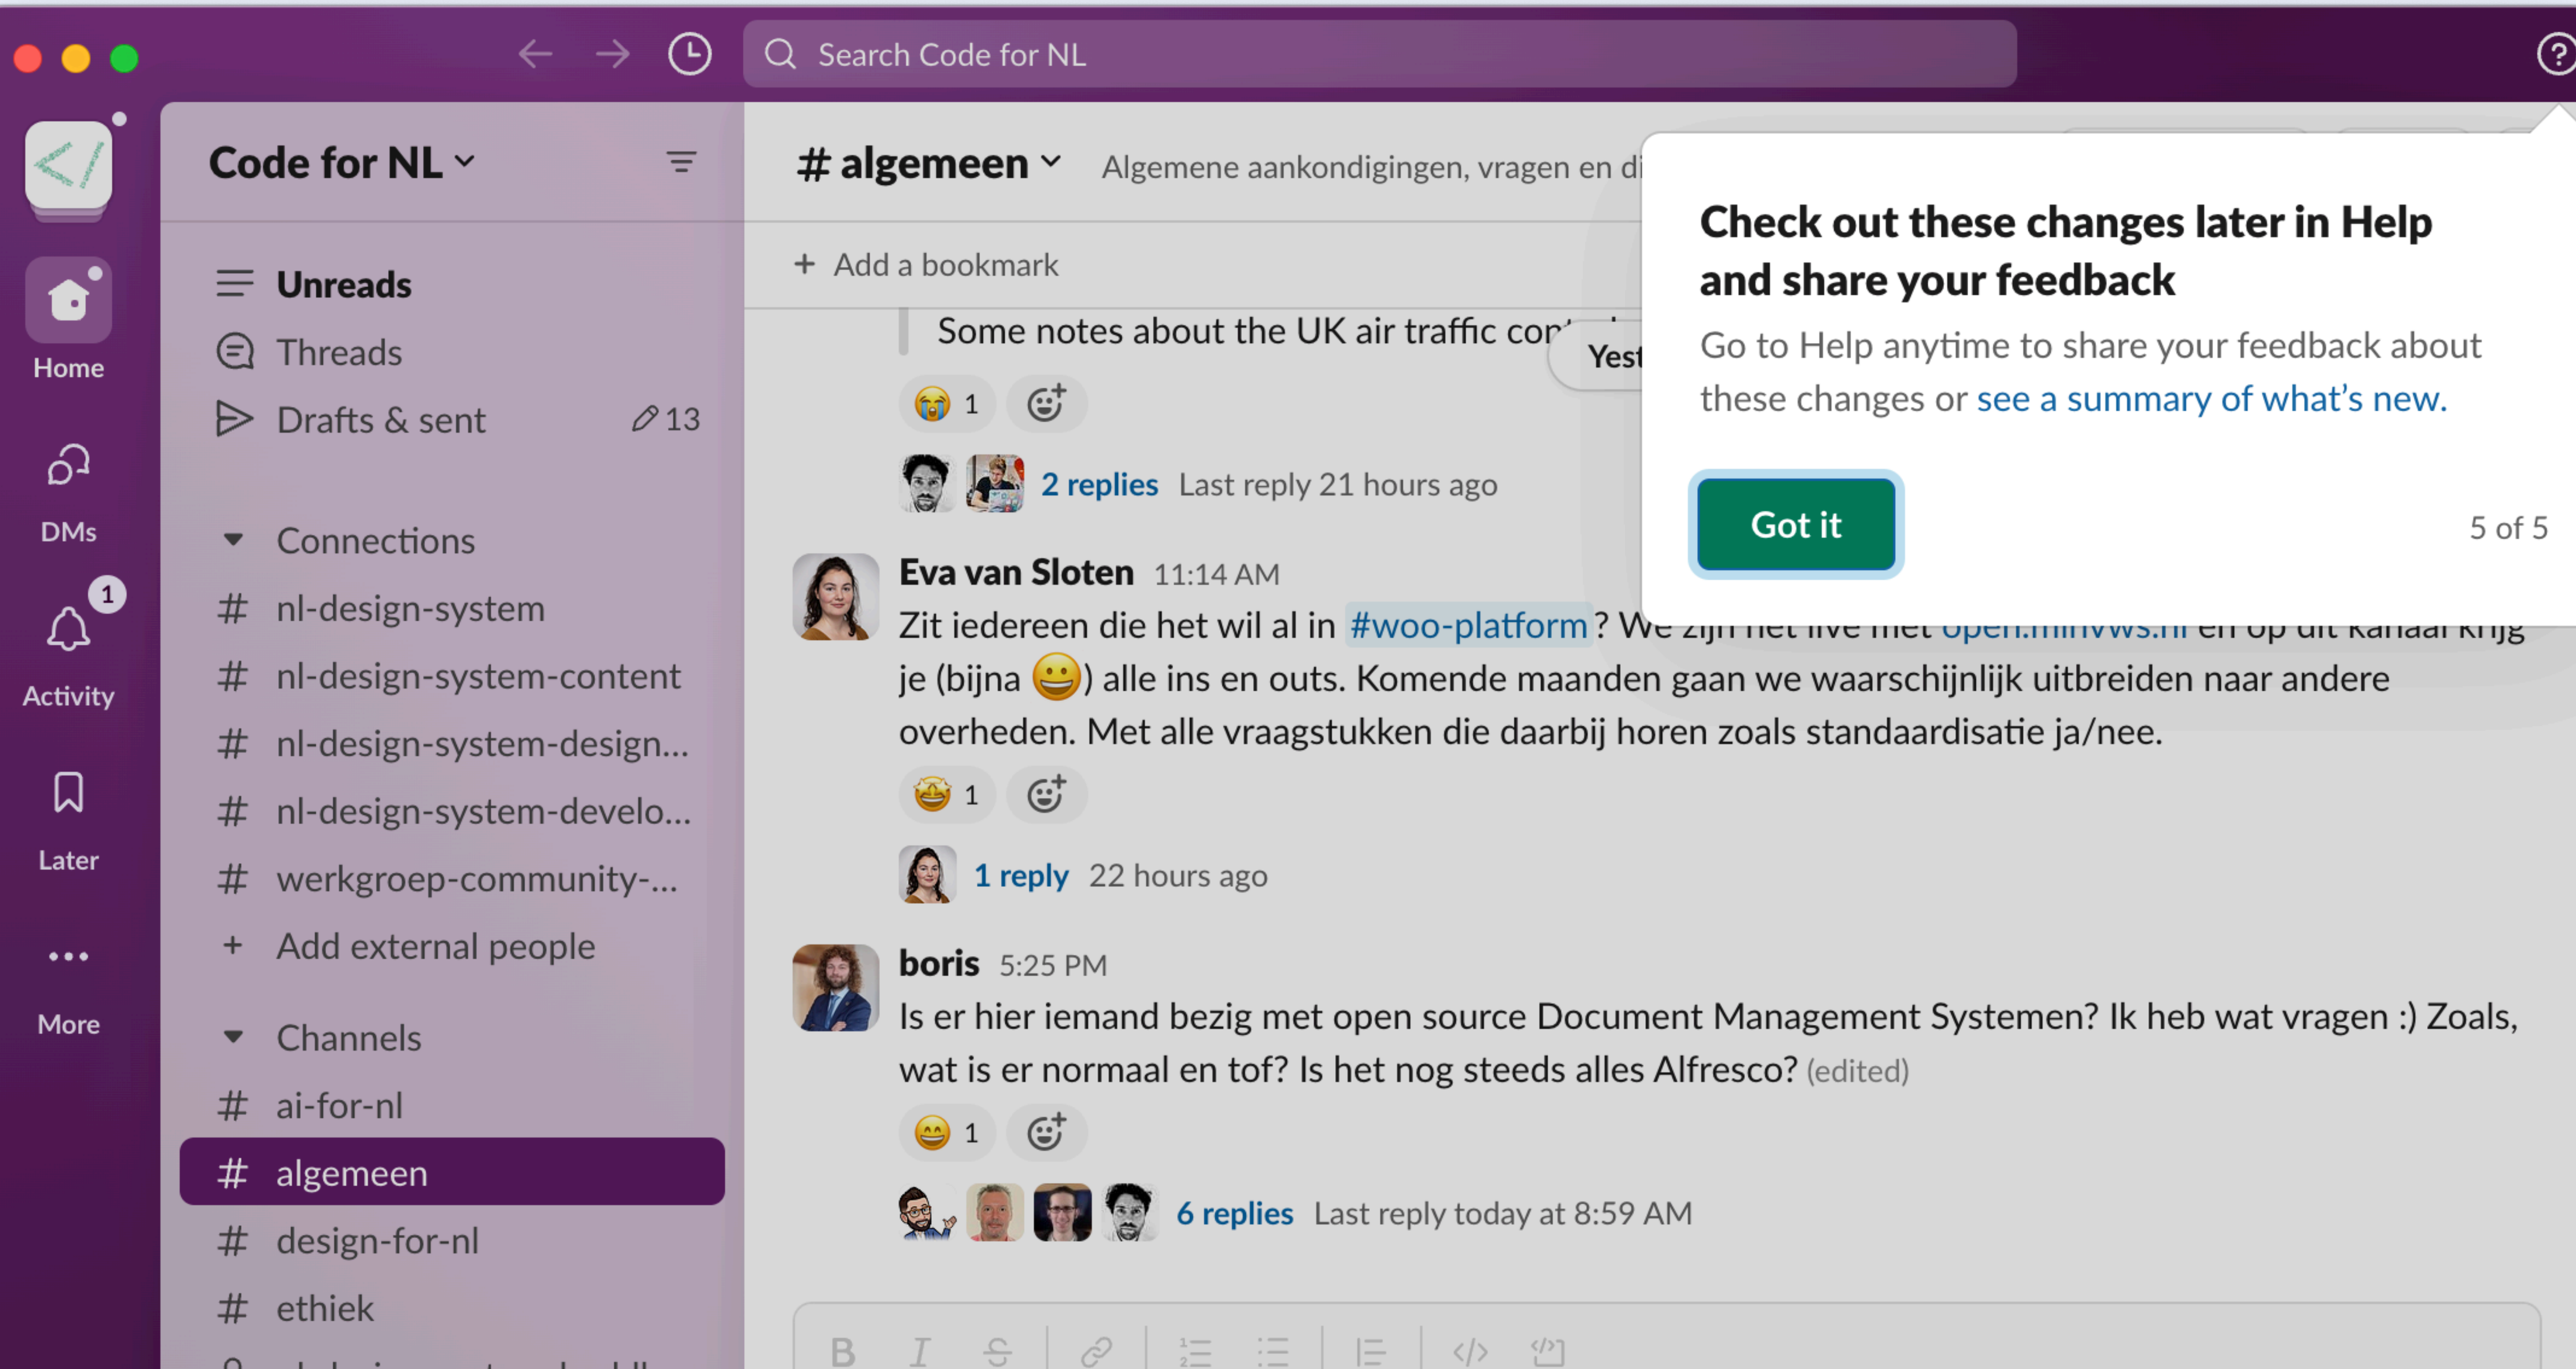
Search Code for NL

Code for NL

Home

DMs

1

Activity

Later

More

Unreads

Threads

Drafts & sent 13

Connections

# nl-design-system

# nl-design-system-content

# nl-design-system-design...

# nl-design-system-develo...

# werkgroep-community-...

+ Add external people

Channels

# ai-for-nl

# algemeen

# design-for-nl

# ethiek

# algemeen Algemene aankondigingen, vragen en di

+ Add a bookmark

Some notes about the UK air traffic con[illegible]

Yest

1

2 replies Last reply 21 hours ago

Eva van Sloten 11:14 AM

Zit iedereen die het wil al in #woo-platform? We zijn het live met open.minvws.nl en op dit kanaal krijg je (bijna 😀) alle ins en outs. Komende maanden gaan we waarschijnlijk uitbreiden naar andere overheden. Met alle vraagstukken die daarbij horen zoals standaardisatie ja/nee.

1

1 reply 22 hours ago

boris 5:25 PM

Is er hier iemand bezig met open source Document Management Systemen? Ik heb wat vragen :) Zoals, wat is er normaal en tof? Is het nog steeds alles Alfresco? (edited)

1

6 replies Last reply today at 8:59 AM

Check out these changes later in Help and share your feedback

Go to Help anytime to share your feedback about these changes or see a summary of what's new.

Got it

5 of 5